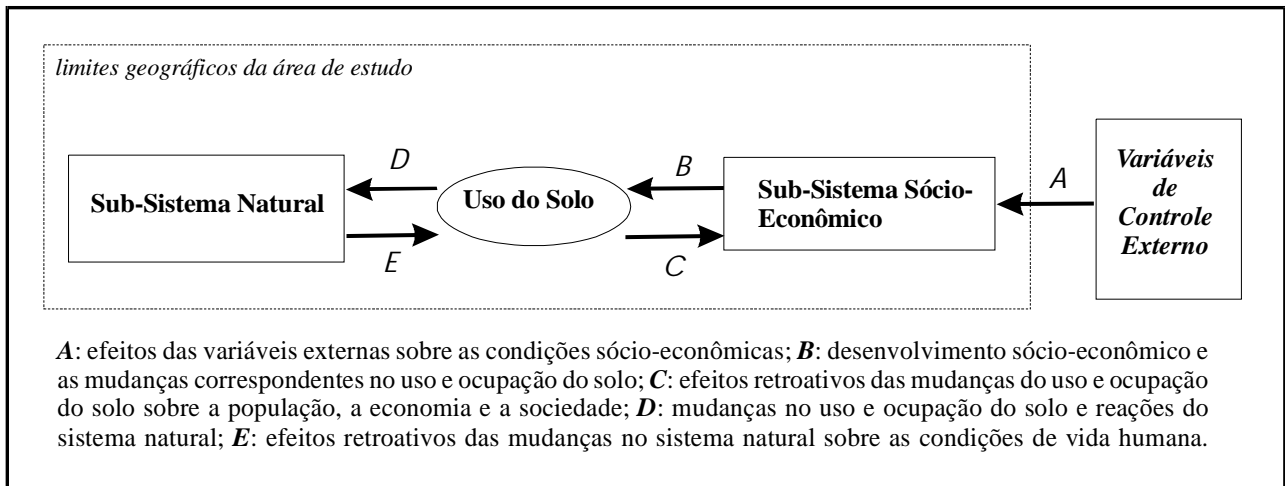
limites geográficos da área de estudo

D

B

A

Variáveis de Controle Externo

Sub-Sistema Natural

Uso do Solo

Sub-Sistema Sócio-Econômico

E

C

*A*: efeitos das variáveis externas sobre as condições sócio-econômicas; *B*: desenvolvimento sócio-econômico e as mudanças correspondentes no uso e ocupação do solo; *C*: efeitos retroativos das mudanças do uso e ocupação do solo sobre a população, a economia e a sociedade; *D*: mudanças no uso e ocupação do solo e reações do sistema natural; *E*: efeitos retroativos das mudanças no sistema natural sobre as condições de vida humana.